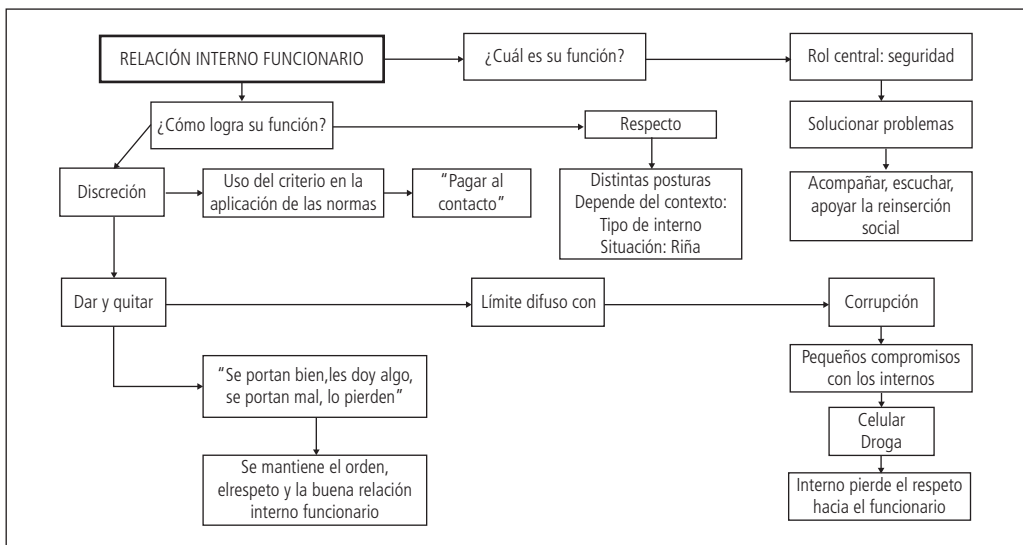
RELACIÓN INTERNO FUNCIONARIO

¿Cuál es su función?

Rol central: seguridad

Solucionar problemas

Acompañar, escuchar, apoyar la reinserción social

¿Cómo logra su función?

Respecto

Distintas posturas
Depende del contexto:
Tipo de interno
Situación: Riña

Discreción

Uso del criterio en la aplicación de las normas

"Pagar al contacto"

Dar y quitar

Límite difuso con

Corrupción

Pequeños compromisos con los internos

Celular
Droga

Interno pierde el respeto hacia el funcionario

"Se portan bien,les doy algo, se portan mal, lo pierden"

Se mantiene el orden, elrespeto y la buena relación interno funcionario